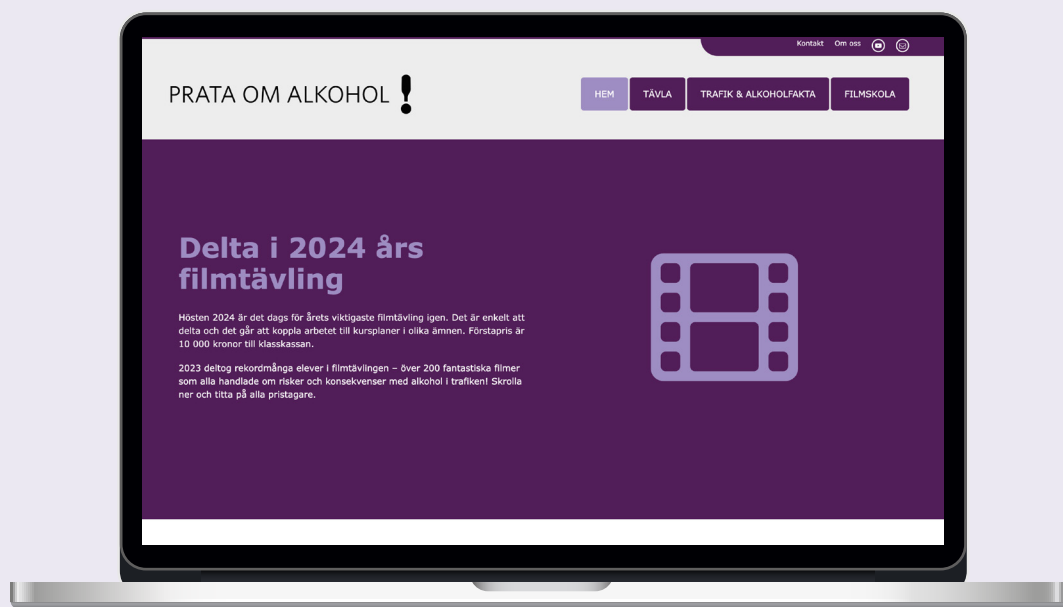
Kontakt Om oss

PRATA OM ALKOHOL !

HEM TÄVLA TRAFIK & ALKOHOLFAKTA FILMSKOLA

Delta i 2024 års filmtävling

Hösten 2024 är det dags för årets viktigaste filmtävling igen. Det är enkelt att delta och det går att koppla arbetet till kursplaner i olika ämnen. Förstapris är 10 000 kronor till klasskassan.

2023 deltog rekordmånga elever i filmtävlingen – över 200 fantastiska filmer som alla handlade om risker och konsekvenser med alkohol i trafiken! Skrolla ner och titta på alla pristagare.